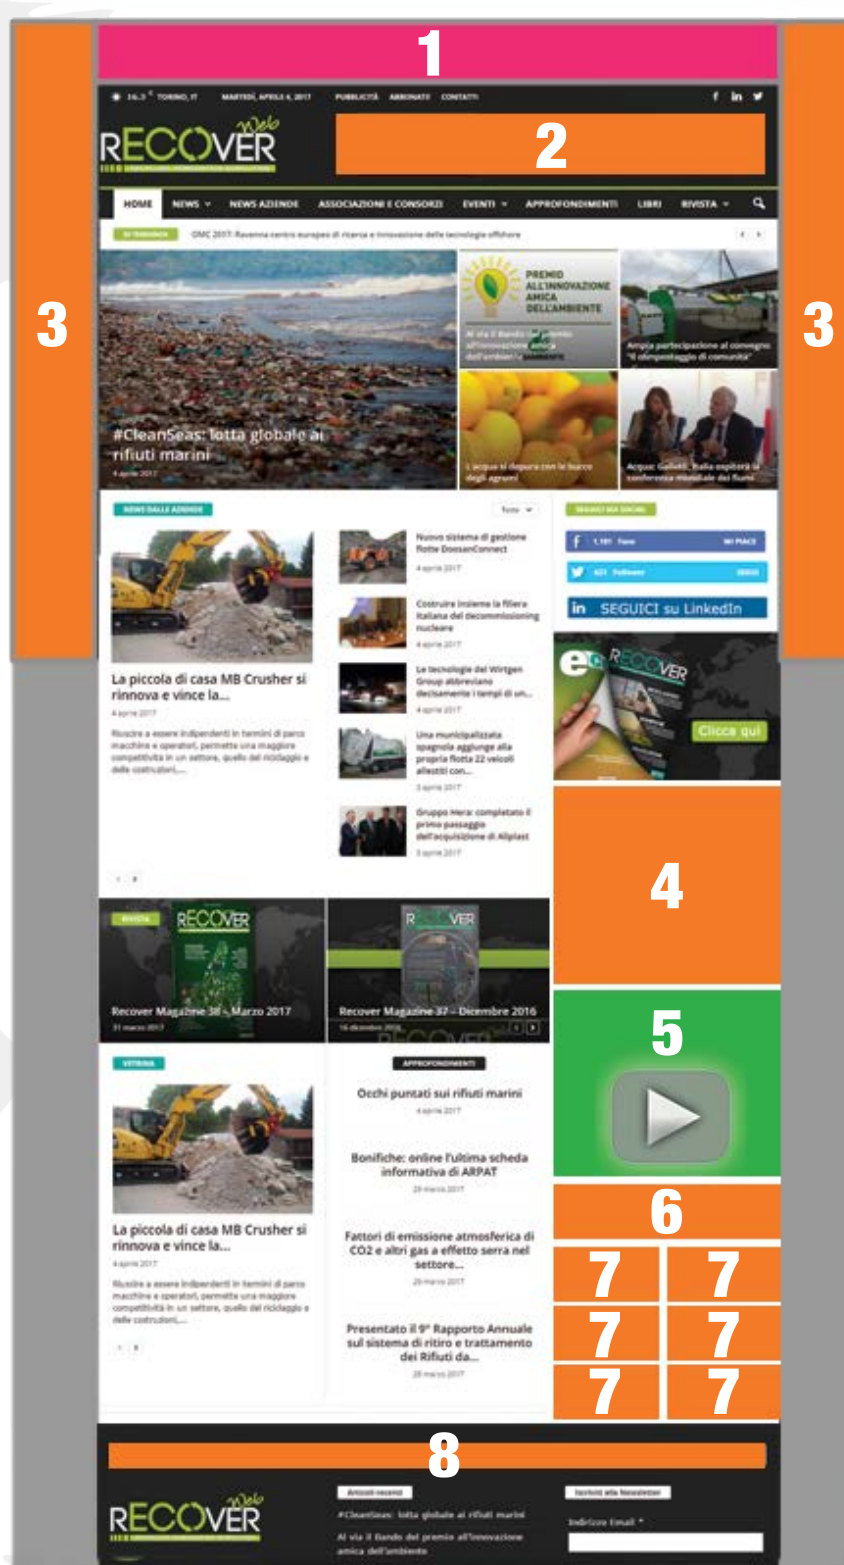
1

16.3 TORINO, IT MARTEDÌ, APRILE 4, 2017 PUBBLICITÀ ABBONATI CONTATTI

RECOVER Web

2

3

3

HOME NEWS NEWS AZIENDE ASSOCIAZIONI E CONSORZI EVENTI APPROFONDIMENTI LIBRI RIVISTA

IN TENDENZA OMC 2017: Ravenna centro europeo di ricerca e innovazione delle tecnologie offshore

#CleanSeas: lotta globale ai rifiuti marini

4 aprile 2017

PREMIO ALL'INNOVAZIONE AMICA DELL'AMBIENTE

Al via il Bando del premio all'innovazione amica dell'ambiente

Ampia partecipazione al convegno "Il compostaggio di comunità"

L'acqua si depura con le bucce degli agrumi

Acqua: Galletti, Italia ospiterà la conferenza mondiale dei fiumi

NEWS DALLE AZIENDE

Tutto

La piccola di casa MB Crusher si rinnova e vince la...

4 aprile 2017

Riuscire a essere indipendenti in termini di parco macchine e operatori, permette una maggiore competitività in un settore, quello del riciclaggio e delle costruzioni,...

Nuovo sistema di gestione flotte DoosanConnect

4 aprile 2017

Costruire insieme la filiera italiana del decommissioning nucleare

4 aprile 2017

Le tecnologie del Wirtgen Group abbreviano decisamente i tempi di un...

4 aprile 2017

Una municipalizzata spagnola aggiunge alla propria flotta 22 veicoli allestiti con...

3 aprile 2017

Gruppo Hera: completato il primo passaggio dell'acquisizione di Aliplast

3 aprile 2017

SEGUICI SUI SOCIAL

1,181 Fans MI PIACE

421 Followers SEGUI

in SEGUICI su LinkedIn

RECOVER

Clicca qui

4

RIVISTA

Recover Magazine 38 – Marzo 2017

31 marzo 2017

Recover Magazine 37 – Dicembre 2016

16 dicembre 2016

5

VETRINA

La piccola di casa MB Crusher si rinnova e vince la...

4 aprile 2017

Riuscire a essere indipendenti in termini di parco macchine e operatori, permette una maggiore competitività in un settore, quello del riciclaggio e delle costruzioni,...

APPROFONDIMENTI

Occhi puntati sui rifiuti marini

4 aprile 2017

Bonifiche: online l'ultima scheda informativa di ARPAT

29 marzo 2017

Fattori di emissione atmosferica di CO2 e altri gas a effetto serra nel settore...

29 marzo 2017

Presentato il 9° Rapporto Annuale sul sistema di ritiro e trattamento dei Rifiuti da...

28 marzo 2017

6

7 7
7 7
7 7

8

RECOVER Web

Articoli recenti

#CleanSeas: lotta globale ai rifiuti marini

Al via il Bando del premio all'innovazione amica dell'ambiente

Iscriviti alla Newsletter

Indirizzo Email *